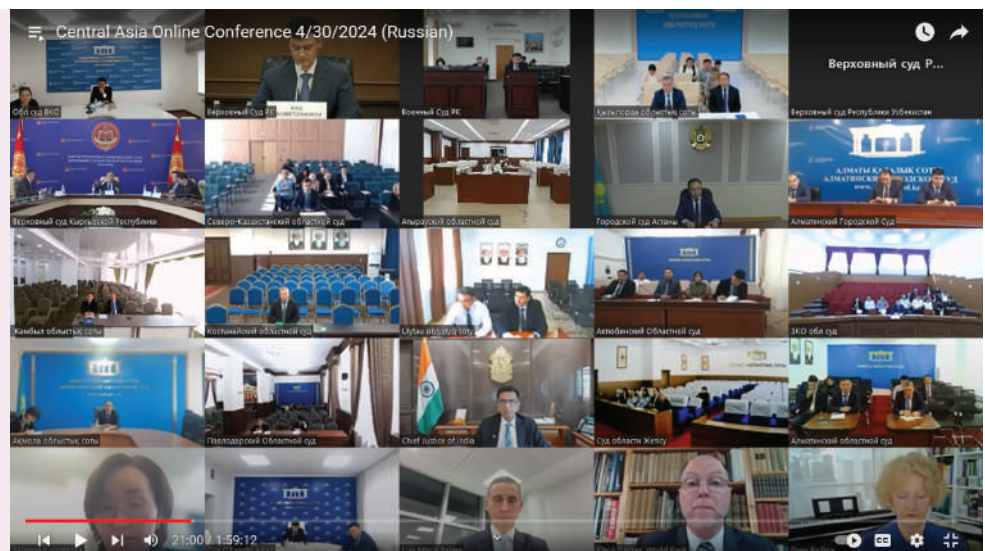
Central Asia Online Conference 4/30/2024 (Russian)

Верховный суд Р...

Обл суд ВКО

Верховный Суд РК

Военный Суд РК

Кызылорда облыстық соты

Верховный суд Республики Узбекистан

Верховный суд Кыргызской Республики

Северо-Казахстанский областной суд

Атырауский областной суд

Городской суд Астаны

АЛМАТЫ ҚАЛАЛЫҚ СОТЫ
АЛМАТИНСКИЙ ГОРОДСКОЙ СУД

Алматинский Городской Суд

Жамбыл облыстық соты

Костанайский областной суд

Ulytau oblysty soty

Актюбинский Областной суд

ЗКО обл суд

Акмола облыстық соты

Павлодарский Областной суд

Chief Justice of India

Суд области Жетісу

Алматинский областной суд

21:00 / 1:59:12